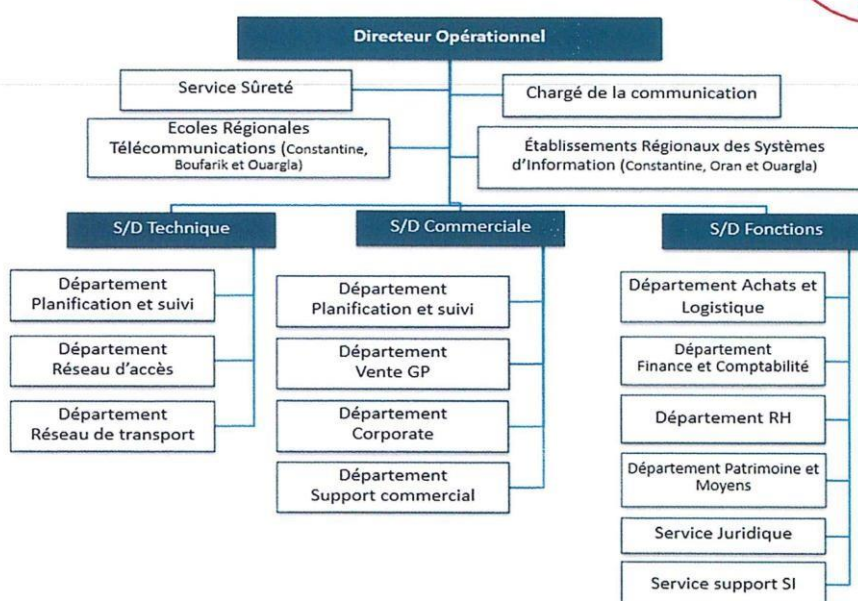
Directeur Opérationnel

Service Sûreté

Chargé de la communication

Ecoles Régionales Télécommunications (Constantine, Boufarik et Ouargla)

Établissements Régionaux des Systèmes d'Information (Constantine, Oran et Ouargla)

S/D Technique

Département Planification et suivi

Département Réseau d'accès

Département Réseau de transport

S/D Commerciale

Département Planification et suivi

Département Vente GP

Département Corporate

Département Support commercial

S/D Fonctions

Département Achats et Logistique

Département Finance et Comptabilité

Département RH

Département Patrimoine et Moyens

Service Juridique

Service support SI